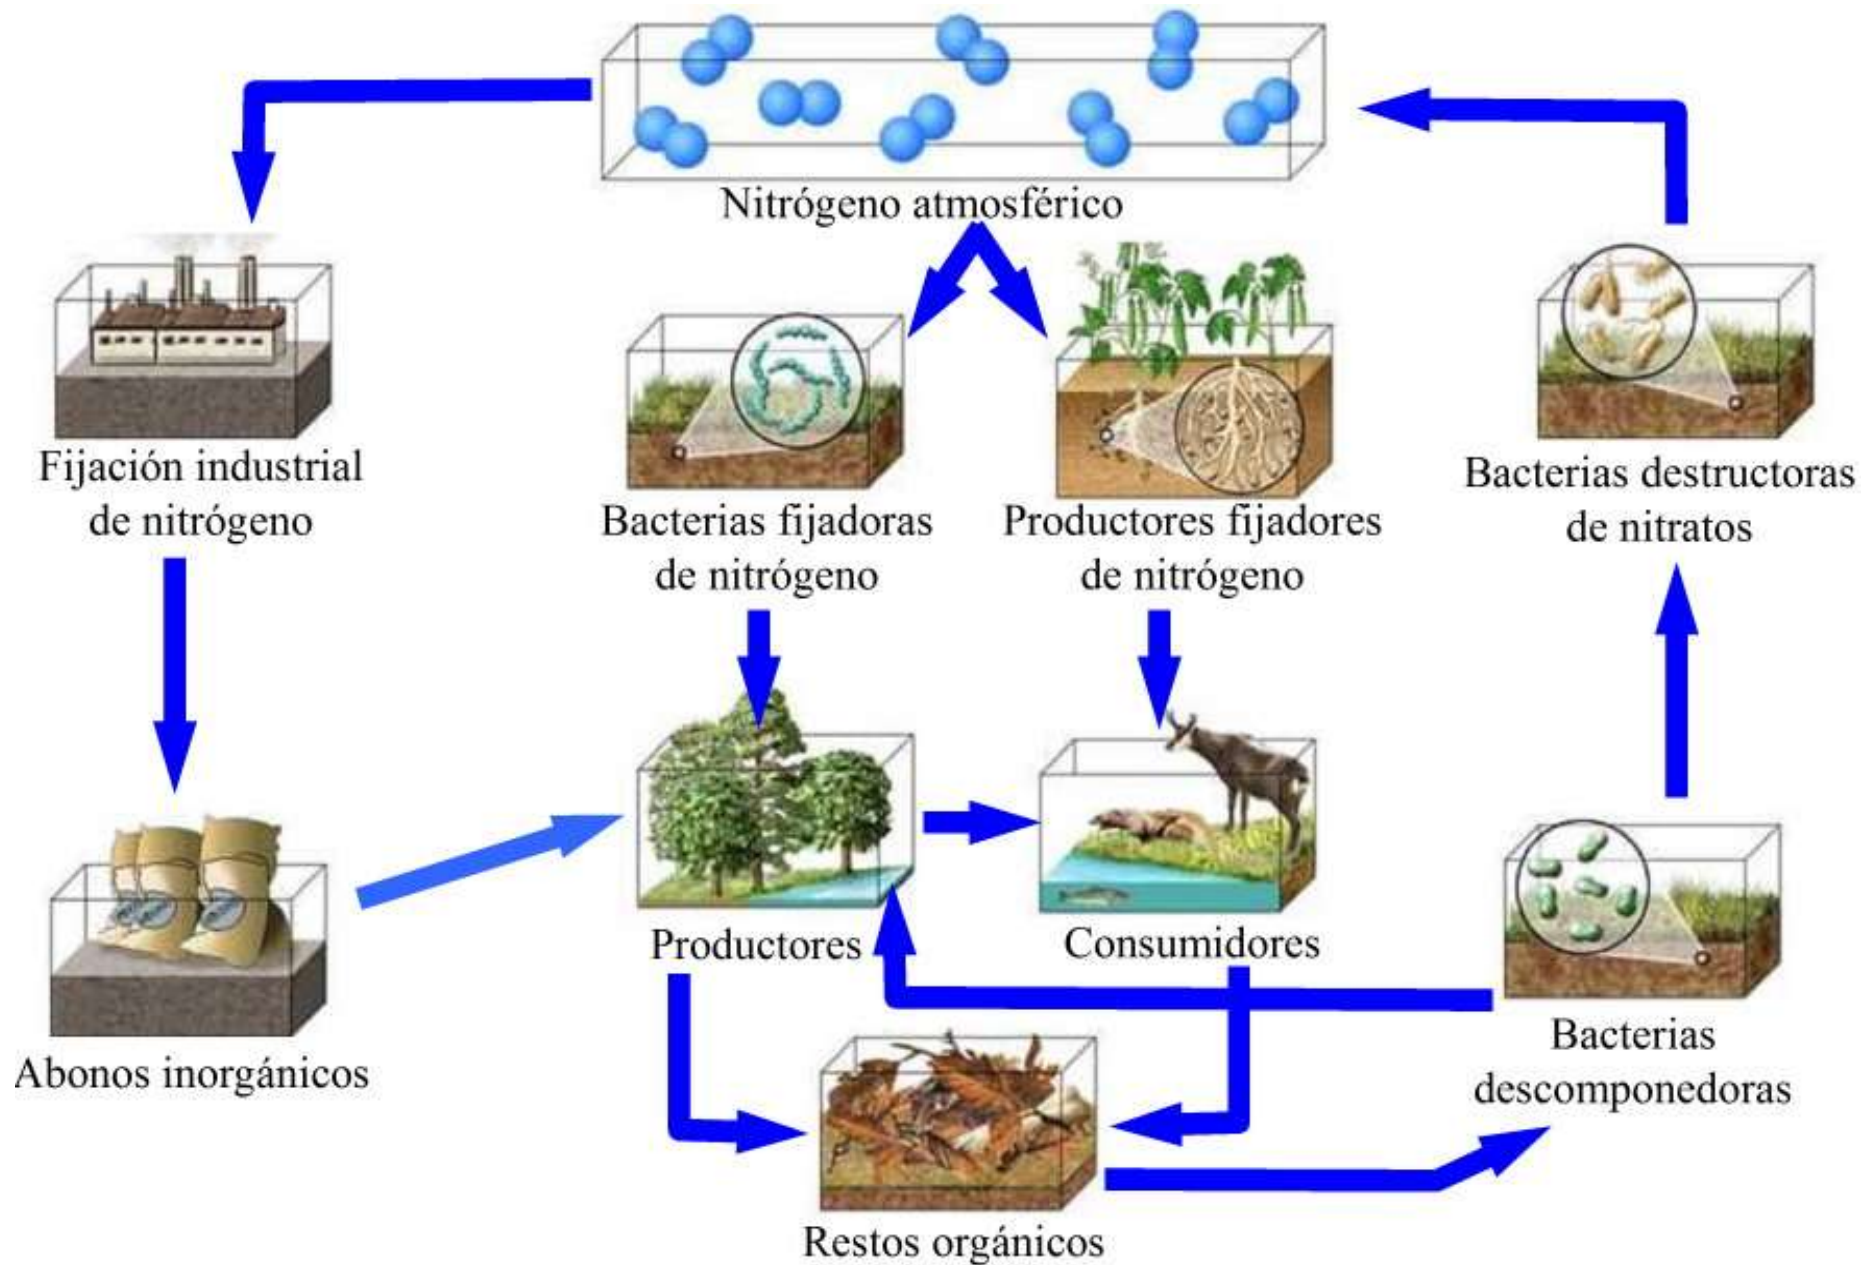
Nitrógeno atmosférico

Fijación industrial de nitrógeno

Bacterias fijadoras de nitrógeno

Productores fijadores de nitrógeno

Bacterias destructoras de nitratos

Abonos inorgánicos

Productores

Consumidores

Bacterias descomponedoras

Restos orgánicos